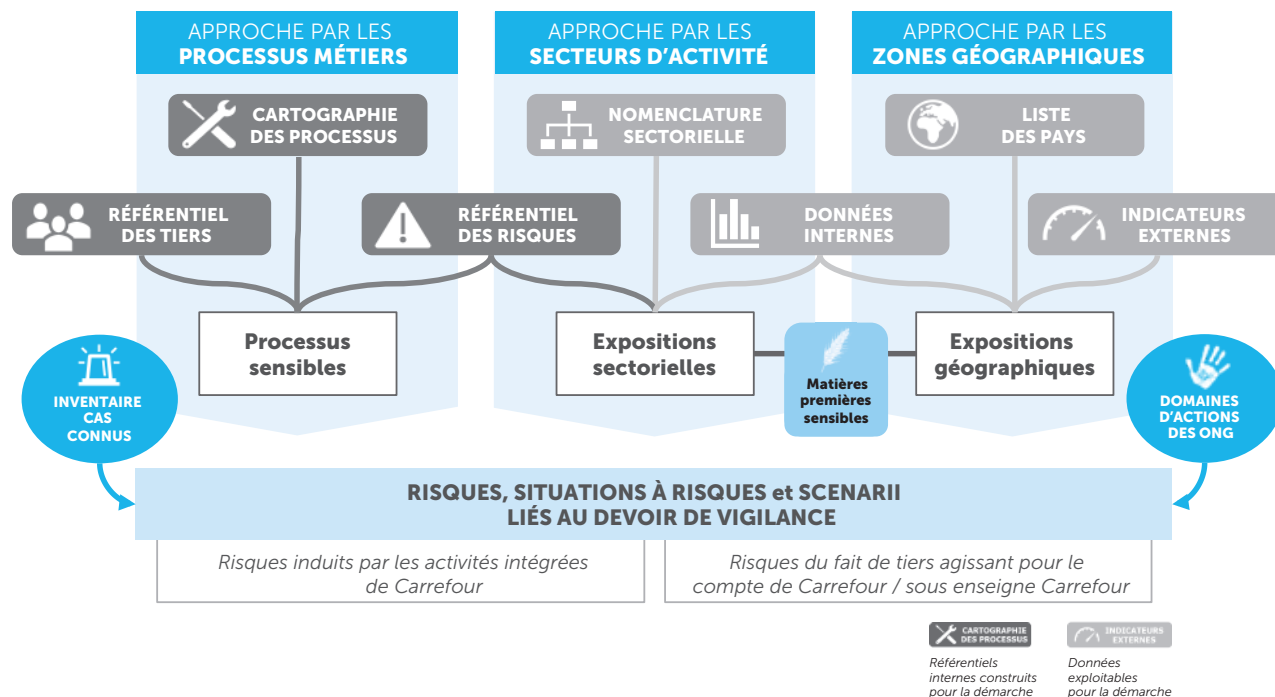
APPROCHE PAR LES
PROCESSUS MÉTIERS

APPROCHE PAR LES
SECTEURS D'ACTIVITÉ

APPROCHE PAR LES
ZONES GÉOGRAPHIQUES

CARTOGRAPHIE DES PROCESSUS

NOMENCLATURE SECTORIELLE

LISTE DES PAYS

RÉFÉRENTIEL DES TIERS

RÉFÉRENTIEL DES RISQUES

DONNÉES INTERNES

INDICATEURS EXTERNES

Processus sensibles

Expositions sectorielles

Matières premières sensibles

Expositions géographiques

INVENTAIRE CAS CONNUS

DOMAINES D'ACTIONS DES ONG

RISQUES, SITUATIONS À RISQUES et SCENARII
LIÉS AU DEVOIR DE VIGILANCE

Risques induits par les activités intégrées de Carrefour

Risques du fait de tiers agissant pour le compte de Carrefour / sous enseigne Carrefour

CARTOGRAPHIE DES PROCESSUS

Référentiels internes construits pour la démarche

INDICATEURS EXTERNES

Données exploitables pour la démarche